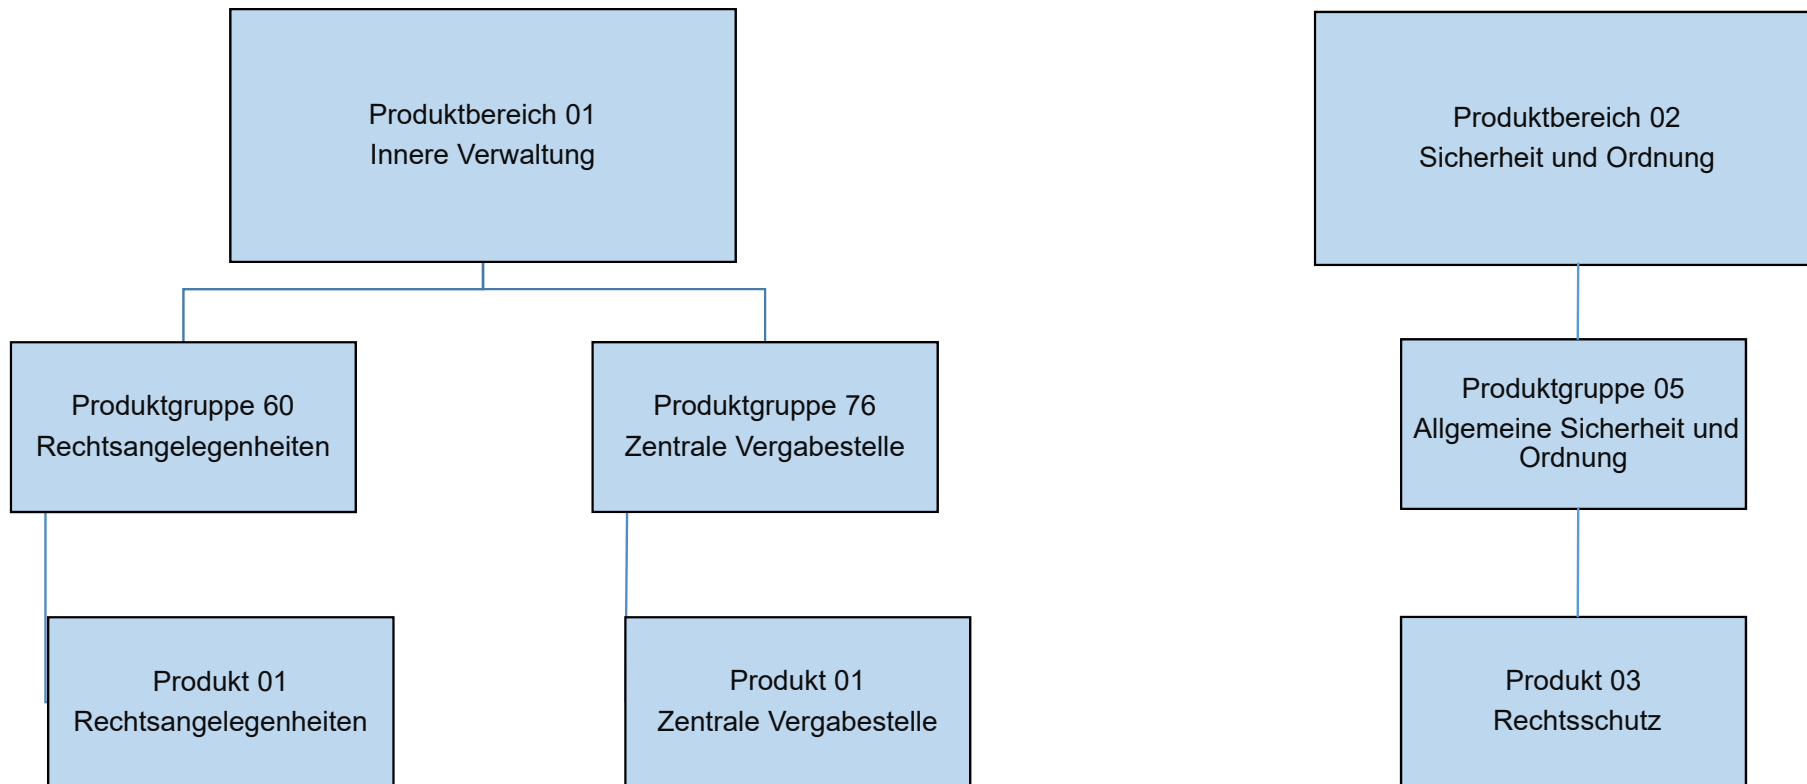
Produktbereich 01
Innere Verwaltung

Produktgruppe 60
Rechtsangelegenheiten

Produkt 01
Rechtsangelegenheiten

Produktgruppe 76
Zentrale Vergabestelle

Produkt 01
Zentrale Vergabestelle

Produktbereich 02
Sicherheit und Ordnung

Produktgruppe 05
Allgemeine Sicherheit und Ordnung

Produkt 03
Rechtsschutz